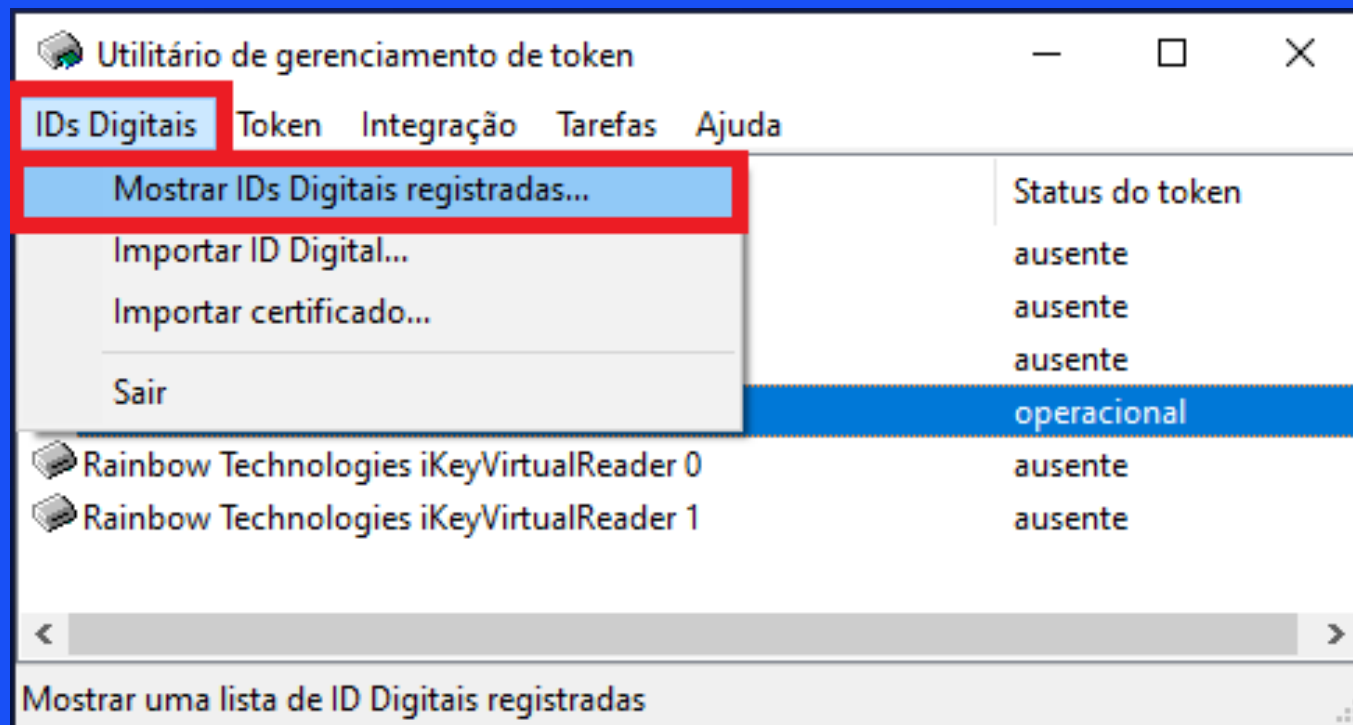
Utilitário de gerenciamento de token

IDs Digitais Token Integração Tarefas Ajuda

Mostrar IDs Digitais registradas...
Importar ID Digital...
Importar certificado...
Sair

Status do token
ausente
ausente
ausente
operacional
Rainbow Technologies iKeyVirtualReader 0 ausente
Rainbow Technologies iKeyVirtualReader 1 ausente

Mostrar uma lista de ID Digitais registradas